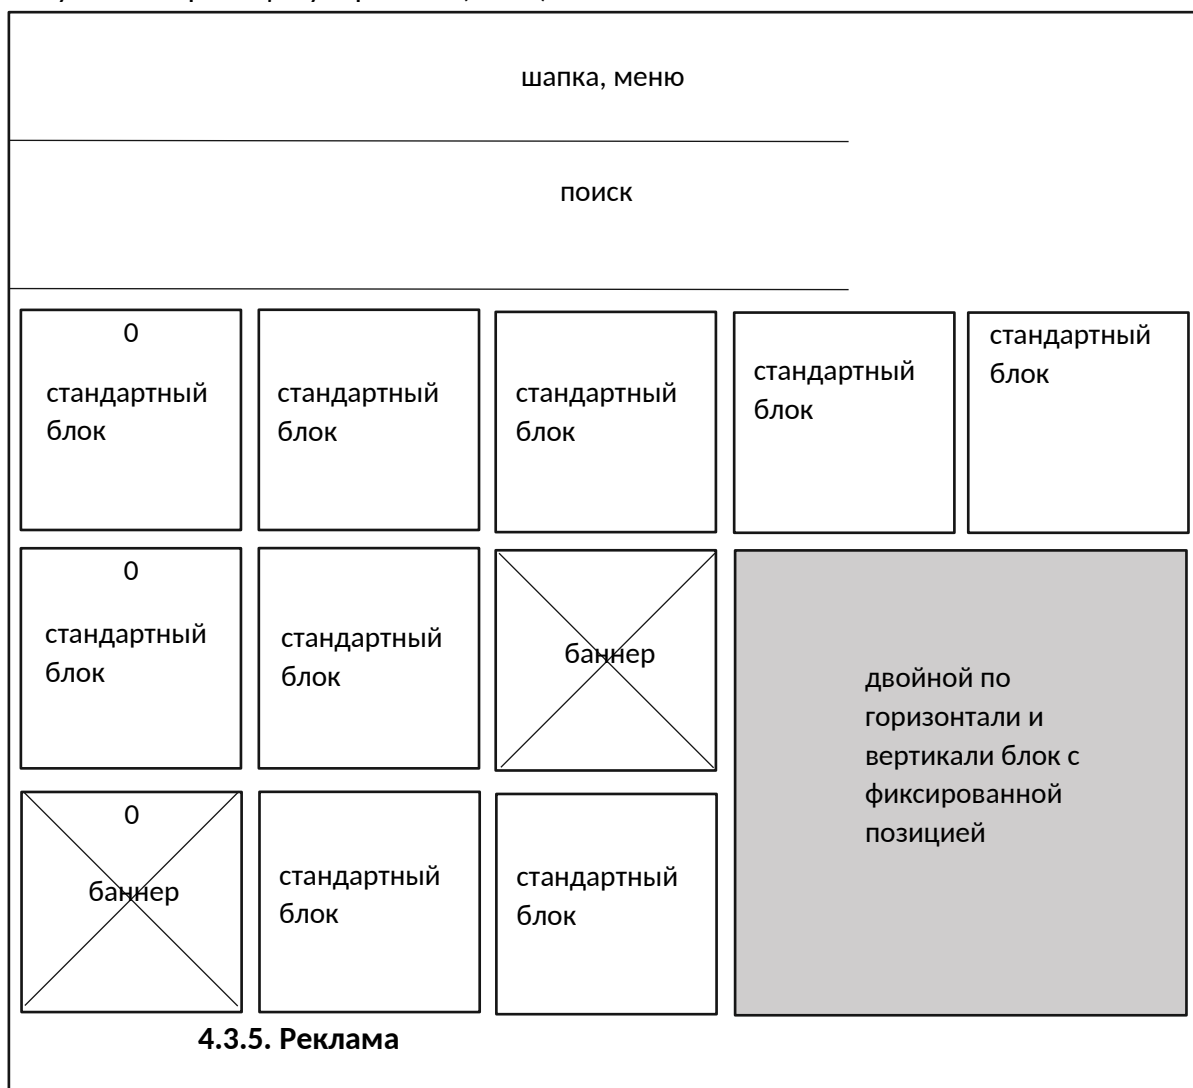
шапка, меню

поиск

0
стандартный блок

стандартный блок

стандартный блок

стандартный блок

стандартный блок

0
стандартный блок

стандартный блок

баннер

двойной по горизонтали и вертикали блок с фиксированной позицией

0
баннер

стандартный блок

стандартный блок

4.3.5. Реклама